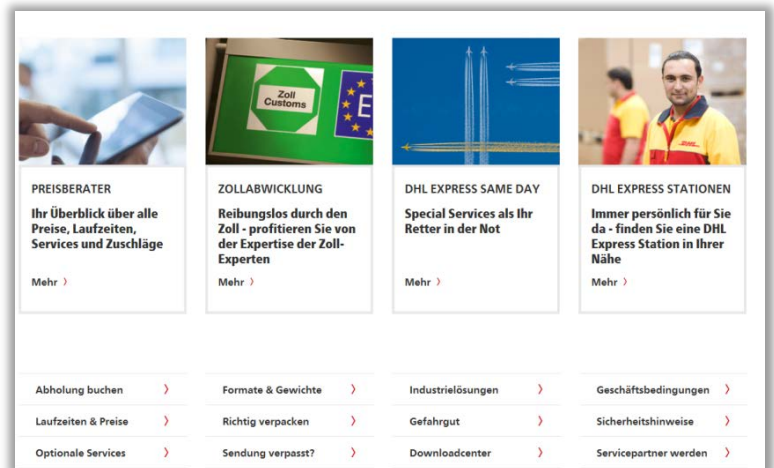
Zoll Customs

E

DHL

PREISBERATER

Ihr Überblick über alle Preise, Laufzeiten, Services und Zuschläge

Mehr ›

ZOLLABWICKLUNG

Reibungslos durch den Zoll - profitieren Sie von der Expertise der Zoll-Experten

Mehr ›

DHL EXPRESS SAME DAY

Special Services als Ihr Retter in der Not

Mehr ›

DHL EXPRESS STATIONEN

Immer persönlich für Sie da - finden Sie eine DHL Express Station in Ihrer Nähe

Mehr ›

Abholung buchen ›

Laufzeiten & Preise ›

Optionale Services ›

Formate & Gewichte ›

Richtig verpacken ›

Sendung verpasst? ›

Industrielösungen ›

Gefahrgut ›

Downloadcenter ›

Geschäftsbedingungen ›

Sicherheitshinweise ›

Servicepartner werden ›